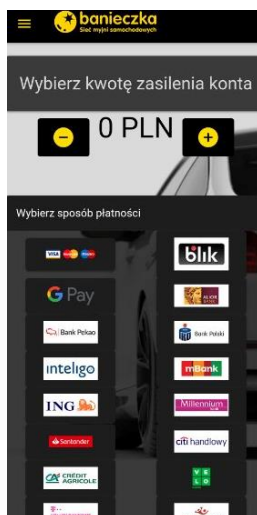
banieczka
Sieć myjni samochodowych

Wybierz kwotę zasilenia konta

0 PLN

Wybierz sposób płatności

VISA

blik

G Pay

ALIOR BANK

Bank Pekao

Bank Polski

inteligo

mBank

ING

Millennium

Santander

citi handlowy

CRÉDIT AGRICOLE

VELO

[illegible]

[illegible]